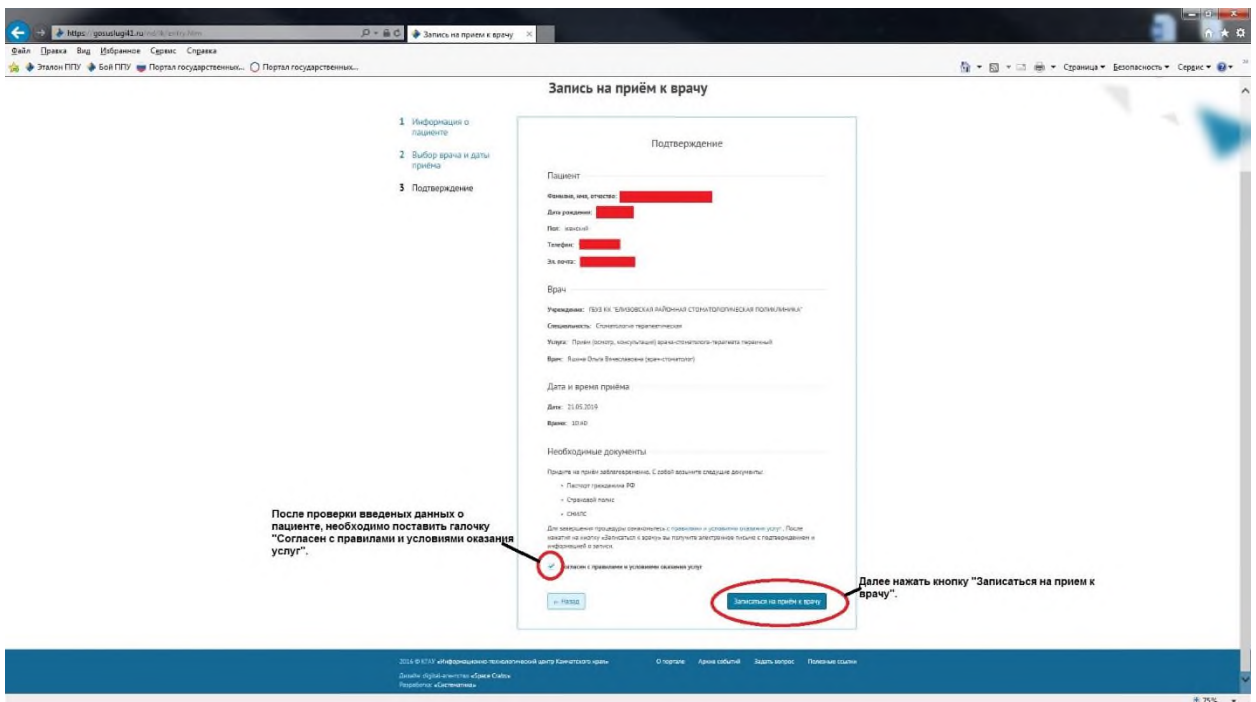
https://gosuslugi41.ru/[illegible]
Запись на прием к врачу

Файл Правка Вид Избранное Сервис Справка

Эталон ППУ Бой ППУ Портал государственных... Портал государственных...

Страница ▾ Безопасность ▾ Сервис ▾

Запись на приём к врачу

1 Информация о пациенте

2 Выбор врача и даты приёма

3 Подтверждение

Подтверждение

Пациент

Фамилия, имя, отчество:

Дата рождения:

Пол: женский

Телефон:

Эл. почта:

Врач

Учреждение: ГБУЗ КК "ЕЛИЗОВСКАЯ РАЙОННАЯ СТОМАТОЛОГИЧЕСКАЯ ПОЛИКЛИНИКА"

Специальность: Стоматология терапевтическая

Услуга: Прием (осмотр, консультация) врача-стоматолога-терапевта первичный

Врач: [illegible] Ольга Вячеславовна (врач-стоматолог)

Дата и время приёма

Дата: 21.05.2019

Время: 10:40

Необходимые документы

Придите на приём заблаговременно. С собой возьмите следующие документы:

• Паспорт гражданина РФ

• Страховой полис

• СНИЛС

Для завершения процедуры ознакомьтесь с правилами и условиями оказания услуг. После нажатия на кнопку «Записаться к врачу» вы получите электронное письмо с подтверждением и информацией о записи.

Согласен с правилами и условиями оказания услуг

После проверки введеных данных о пациенте, необходимо поставить галочку "Согласен с правилами и условиями оказания услуг".

← Назад

Записаться на приём к врачу

Далее нажать кнопку "Записаться на прием к врачу".

2016 © КГАУ «Информационно-технологический центр Камчатского края»

Дизайн: digital-агентство «Space Crabs»
Разработка: «Систематика»

О портале Архив событий Задать вопрос Полезные ссылки

75%